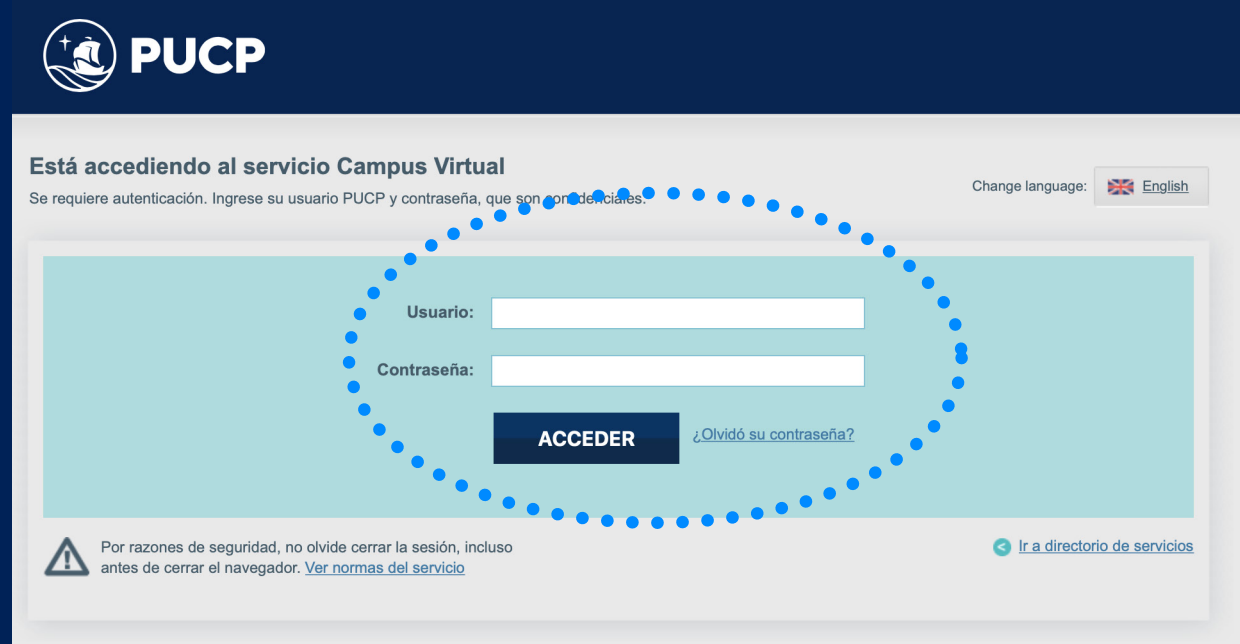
PUCP

Está accediendo al servicio Campus Virtual

Se requiere autenticación. Ingrese su usuario PUCP y contraseña, que son confidenciales.

Change language: English

Usuario:

Contraseña:

ACCEDER

¿Olvidó su contraseña?

Por razones de seguridad, no olvide cerrar la sesión, incluso antes de cerrar el navegador. Ver normas del servicio

Ir a directorio de servicios